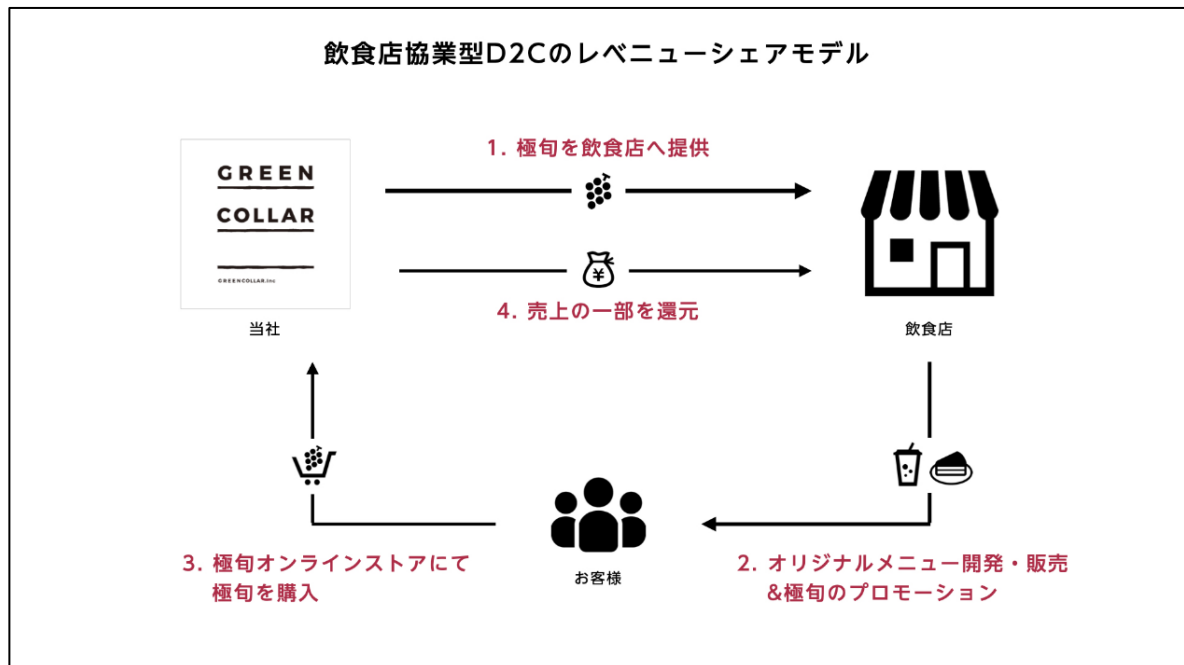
飲食店協業型D2Cのレベニューシェアモデル

GREEN
COLLAR
GREENCOLLAR.Inc

当社

1. 極旬を飲食店へ提供

4. 売上の一部を還元

飲食店

2. オリジナルメニュー開発・販売
&極旬のプロモーション

お客様

3. 極旬オンラインストアにて
極旬を購入